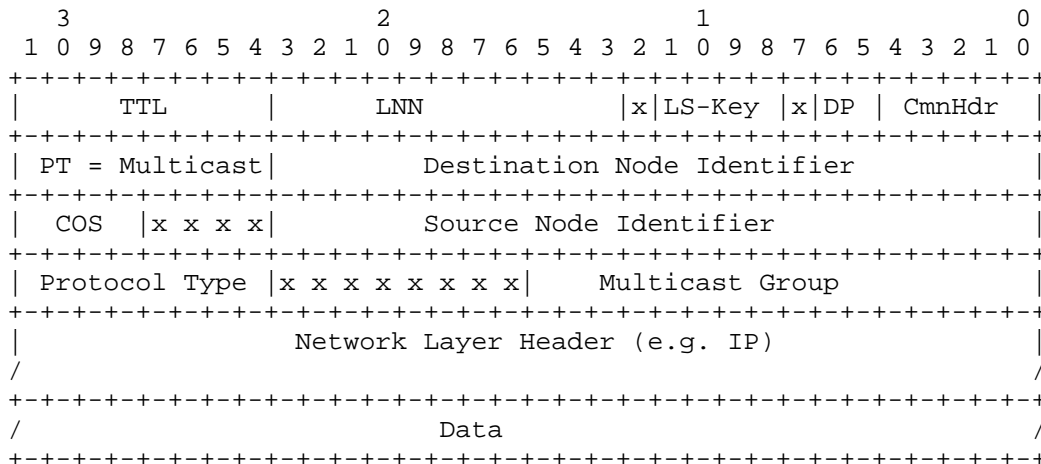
```
  3                   2                   1                   0
 1 0 9 8 7 6 5 4 3 2 1 0 9 8 7 6 5 4 3 2 1 0 9 8 7 6 5 4 3 2 1 0
+-+-+-+-+-+-+-+-+-+-+-+-+-+-+-+-+-+-+-+-+-+-+-+-+-+-+-+-+-+-+-+-+
|      TTL      |        LNN          |x|LS-Key |x|DP | CmnHdr  |
+-+-+-+-+-+-+-+-+-+-+-+-+-+-+-+-+-+-+-+-+-+-+-+-+-+-+-+-+-+-+-+-+
| PT = Multicast|        Destination Node Identifier            |
+-+-+-+-+-+-+-+-+-+-+-+-+-+-+-+-+-+-+-+-+-+-+-+-+-+-+-+-+-+-+-+-+
|  COS  |x x x x|          Source Node Identifier               |
+-+-+-+-+-+-+-+-+-+-+-+-+-+-+-+-+-+-+-+-+-+-+-+-+-+-+-+-+-+-+-+-+
| Protocol Type |x x x x x x x x|    Multicast Group            |
+-+-+-+-+-+-+-+-+-+-+-+-+-+-+-+-+-+-+-+-+-+-+-+-+-+-+-+-+-+-+-+-+
|              Network Layer Header (e.g. IP)                   |
/                                                               /
+-+-+-+-+-+-+-+-+-+-+-+-+-+-+-+-+-+-+-+-+-+-+-+-+-+-+-+-+-+-+-+-+
/                           Data                                /
+-+-+-+-+-+-+-+-+-+-+-+-+-+-+-+-+-+-+-+-+-+-+-+-+-+-+-+-+-+-+-+-+
```